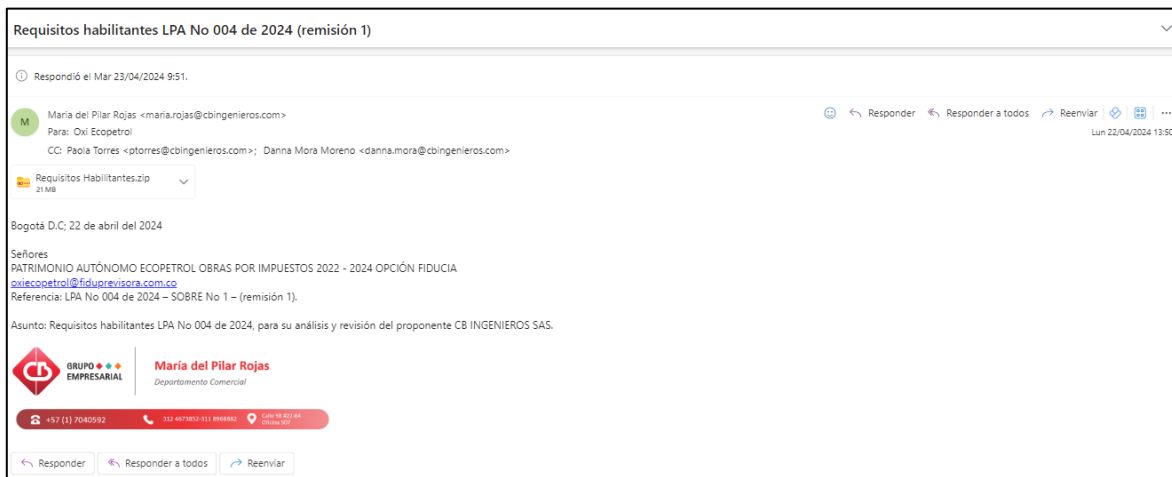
Requisitos habilitantes LPA No 004 de 2024 (remisión 1)

Respondió el Mar 23/04/2024 9:51.

M
María del Pilar Rojas <maria.rojas@cbingenieros.com>
Para: Oxi Ecopetrol
CC: Paola Torres <ptorres@cbingenieros.com>; Danna Mora Moreno <danna.mora@cbingenieros.com>

Responder Responder a todos Reenviar
Lun 22/04/2024 13:50

Requisitos Habilitantes.zip
21 MB

Bogotá D.C; 22 de abril del 2024

Señores
PATRIMONIO AUTÓNOMO ECOPETROL OBRAS POR IMPUESTOS 2022 - 2024 OPCIÓN FIDUCIA
oxiecopetrol@fiduprevisora.com.co
Referencia: LPA No 004 de 2024 – SOBRE No 1 – (remisión 1).

Asunto: Requisitos habilitantes LPA No 004 de 2024, para su análisis y revisión del proponente CB INGENIEROS SAS.

CB GRUPO EMPRESARIAL
María del Pilar Rojas
Departamento Comercial

+57 (1) 7040592 312 4473852-311 8968882 Calle 98 #22-64 Oficina 507

Responder Responder a todos Reenviar